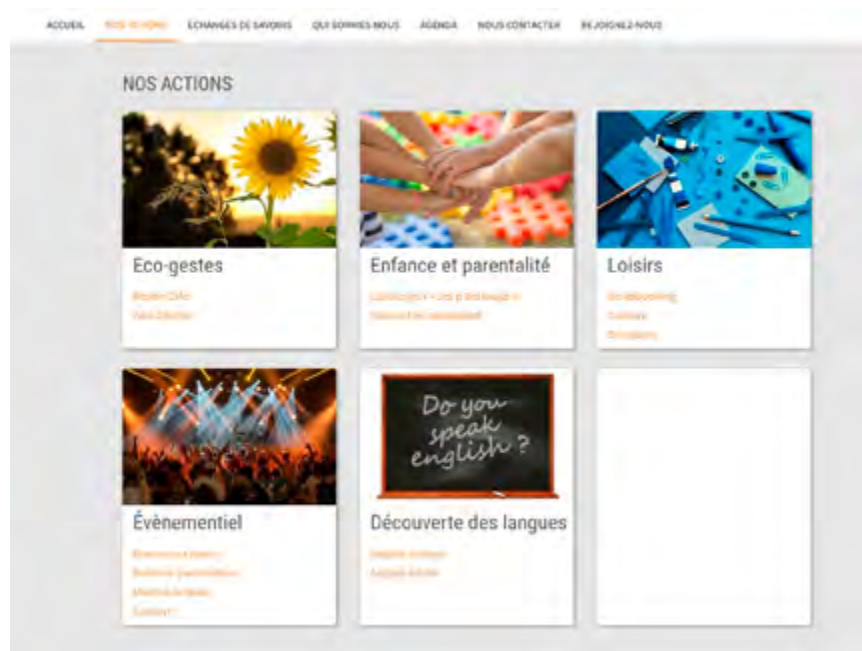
ACCUEIL NOS ACTIONS ÉCHANGES DE SAVOIRS QUI SOMMES-NOUS AGENDA NOUS CONTACTER REJOIGNEZ-NOUS

NOS ACTIONS

Do you speak english ?

Eco-gestes

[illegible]
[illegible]

Enfance et parentalité

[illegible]
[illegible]

Loisirs

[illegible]
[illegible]
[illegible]

Évènementiel

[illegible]
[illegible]
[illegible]
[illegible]

Découverte des langues

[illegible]
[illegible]